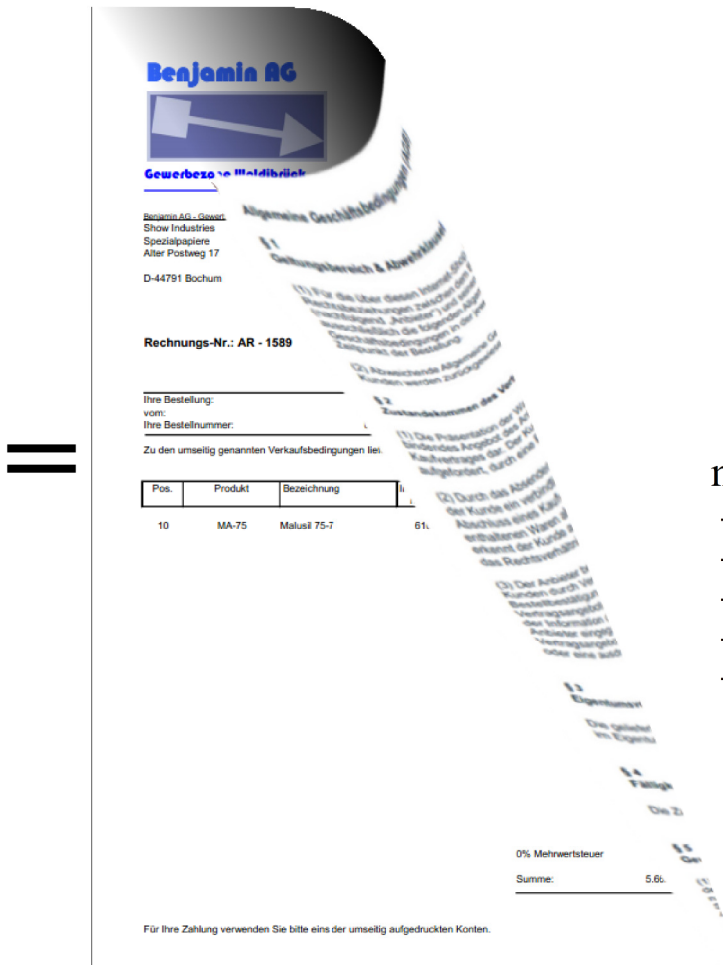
Benjamin AG

Gewerbezone Waldbrück

Benjamin AG - Gewerb
Show Industries
Spezialpapiere
Alter Postweg 17

D-44791 Bochum

Rechnungs-Nr.: AR - 1589

Ihre Bestellung:
vom:
Ihre Bestellnummer:

Zu den umseitig genannten Verkaufsbedingungen lie

| Pos. | Produkt | Bezeichnung | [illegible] |
|---|---|---|---|
| 10 | MA-75 | Malusil 75-7 | 61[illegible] |

Allgemeine Geschäftsbedingungen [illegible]

§ 1
Geltungsbereich & Abwehrklausel

(1) Für die über diesen Internet-Shop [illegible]

(2) Abweichende Allgemeine Ge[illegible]

§ 2
Zustandekommen des Ve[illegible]

(1) Die Präsentation der W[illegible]

(2) Durch das Absenden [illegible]

(3) Der Anbieter b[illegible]

§ 3
Eigentumsv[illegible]

Die gelief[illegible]

§ 4
Fälligk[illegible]

Die Z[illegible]

§ 5
Ge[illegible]

0% Mehrwertsteuer

Summe: 5.6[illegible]

Für Ihre Zahlung verwenden Sie bitte eins der umseitig aufgedruckten Konten.

=

n